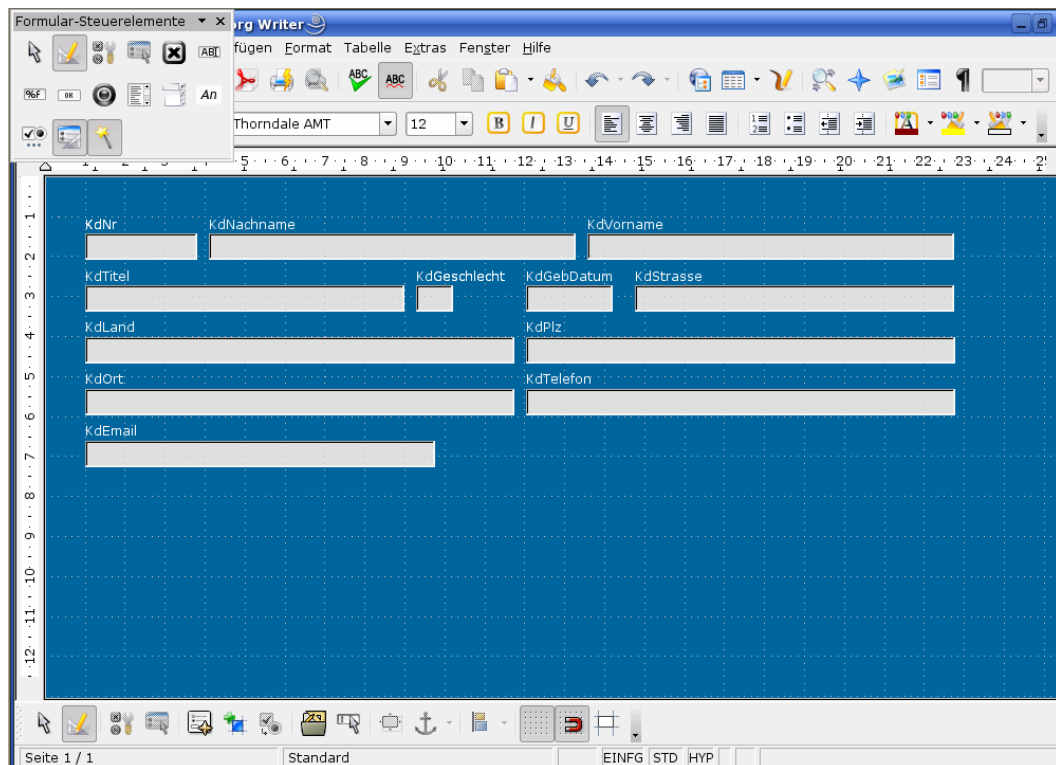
Formular-Steuerelemente

org Writer

fügen Format Tabelle Extras Fenster Hilfe

%F OK An

Thorndale AMT 12

KdNr KdNachname KdVorname

KdTitel KdGeschlecht KdGebDatum KdStrasse

KdLand KdPlz

KdOrt KdTelefon

KdEmail

Seite 1 / 1 Standard EINFG STD HYP